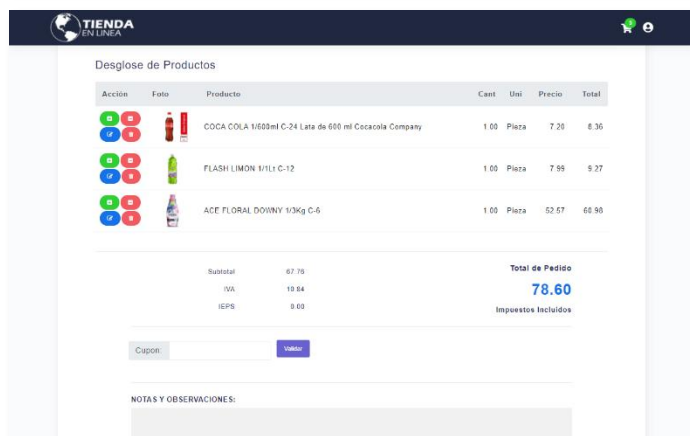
TIENDA EN LINEA

Desglose de Productos

| Acción | Foto | Producto | Cant | Uni | Precio | Total |
|---|---|---|---|---|---|---|
| | | COCA COLA 1/600ml C-24 Lata de 600 ml Cocacola Company | 1.00 | Pieza | 7.20 | 8.36 |
| | | FLASH LIMON 1/1Lt C-12 | 1.00 | Pieza | 7.99 | 9.27 |
| | | ACE FLORAL DOWNY 1/3Kg C-6 | 1.00 | Pieza | 52.57 | 60.98 |

Subtotal 67.76
IVA 10.84
IEPS 0.00

Total de Pedido
78.60
Impuestos Incluidos

Cupon: Validar

NOTAS Y OBSERVACIONES: